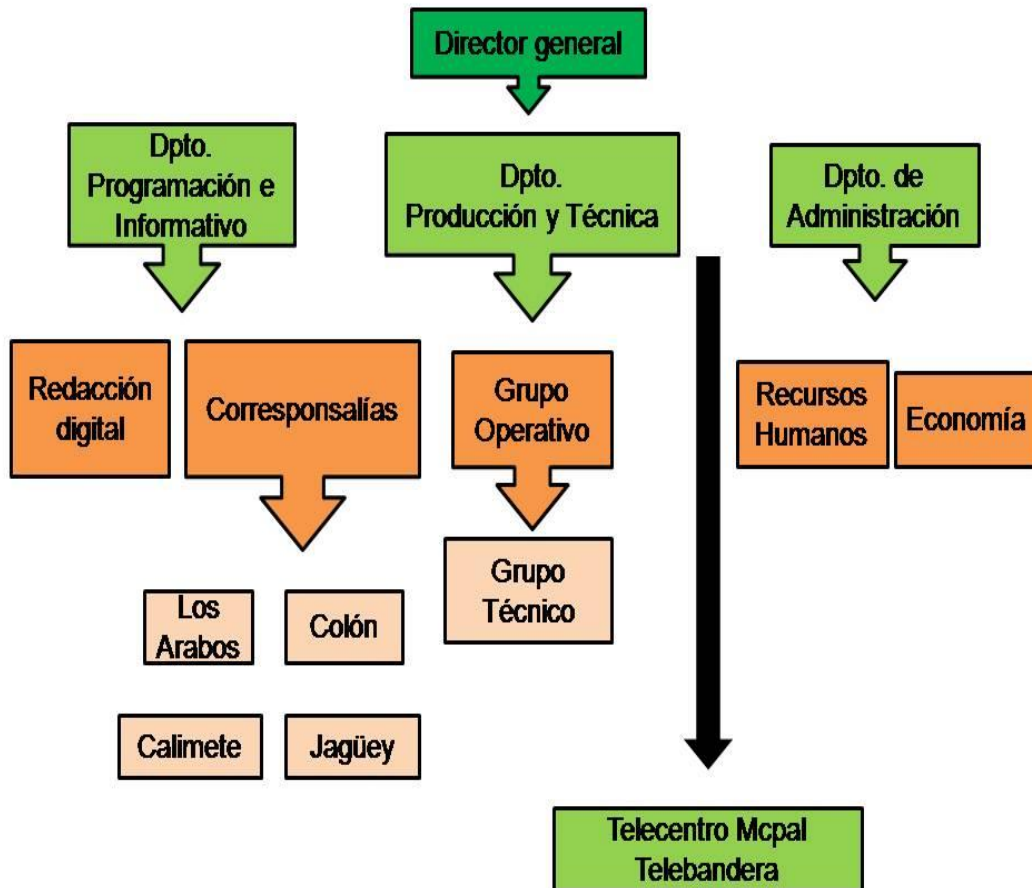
Director general

Dpto. Programación e Informativo

Dpto. Producción y Técnica

Dpto. de Administración

Redacción digital

Corresponsalías

Grupo Operativo

Recursos Humanos

Economía

Grupo Técnico

Los Arabos

Colón

Calimete

Jagüey

Telecentro Mcpal Telebandera